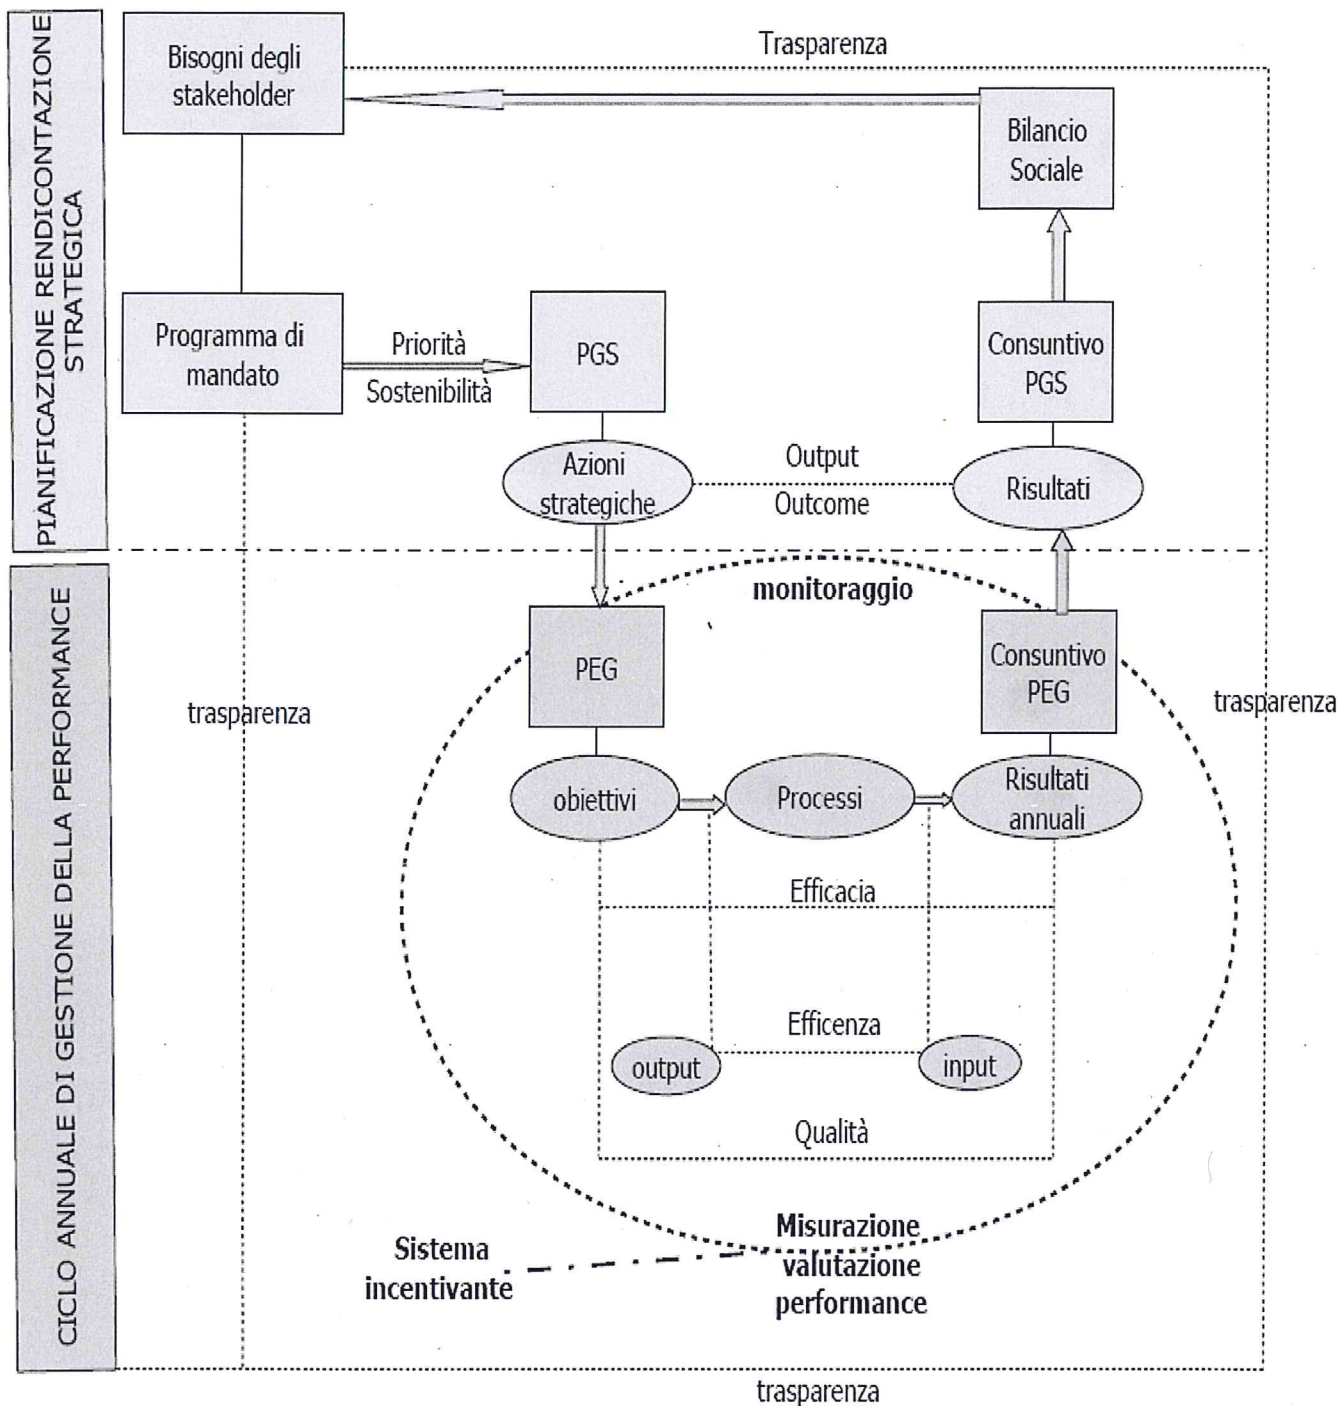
PIANIFICAZIONE RENDICONTAZIONE STRATEGICA

Bisogni degli stakeholder

Trasparenza

Bilancio Sociale

Programma di mandato

Priorità

Sostenibilità

PGS

Consuntivo PGS

Azioni strategiche

Output

Outcome

Risultati

CICLO ANNUALE DI GESTIONE DELLA PERFORMANCE

monitoraggio

PEG

Consuntivo PEG

trasparenza

trasparenza

obiettivi

Processi

Risultati annuali

Efficacia

Efficenza

output

input

Qualità

Sistema incentivante

Misurazione valutazione performance

trasparenza